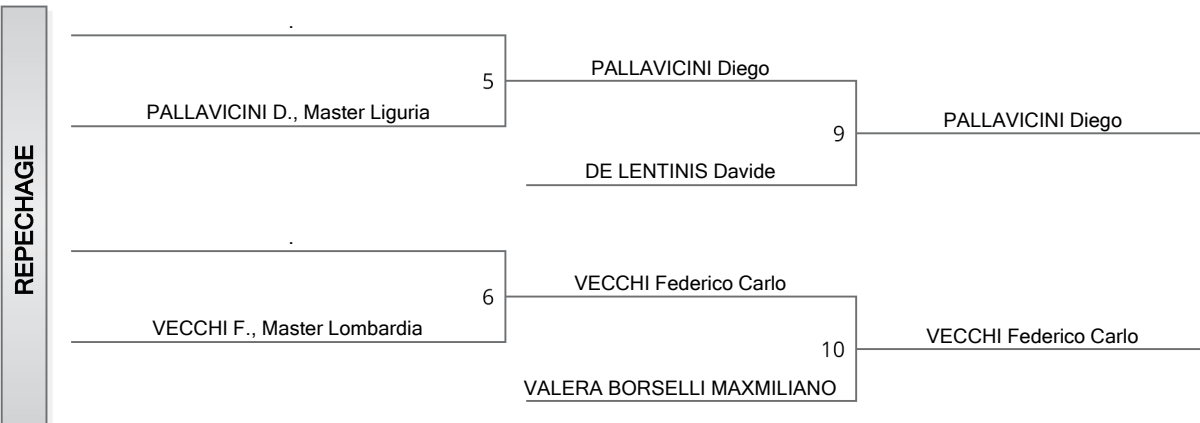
REPECHAGE

.

PALLAVICINI D., Master Liguria

5

PALLAVICINI Diego

DE LENTINIS Davide

9

PALLAVICINI Diego

.

VECCHI F., Master Lombardia

6

VECCHI Federico Carlo

VALERA BORSELLI MAXMILIANO

10

VECCHI Federico Carlo